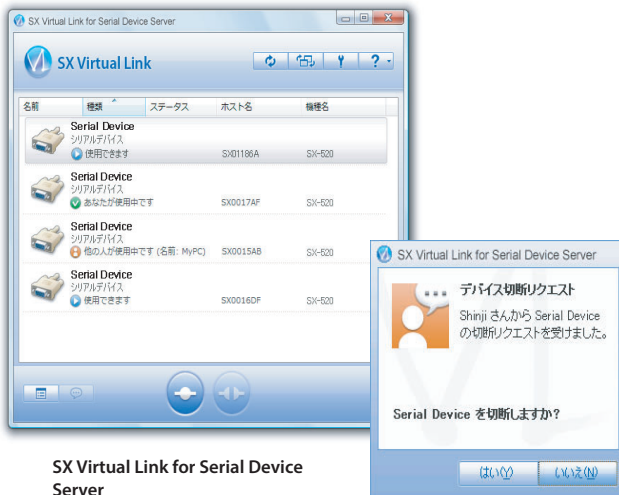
SX Virtual Link for Serial Device Server

SX Virtual Link

| 名前 | 種類 | ステータス | ホスト名 | 機種名 |
|---|---|---|---|---|
| Serial Device シリアルデバイス | | 使用できます | SX01186A | SX-520 |
| Serial Device シリアルデバイス | | あなたが使用中です | SX0017AF | SX-520 |
| Serial Device シリアルデバイス | | 他の人が使用中です (名前: MyPC) | SX0015AB | SX-520 |
| Serial Device シリアルデバイス | | 使用できます | SX0016DF | SX-520 |

SX Virtual Link for Serial Device Server

SX Virtual Link for Serial Device Server

デバイス切断リクエスト

Shinji さんから Serial Device の切断リクエストを受けました。

Serial Device を切断しますか?

はい(Y) いいえ(N)